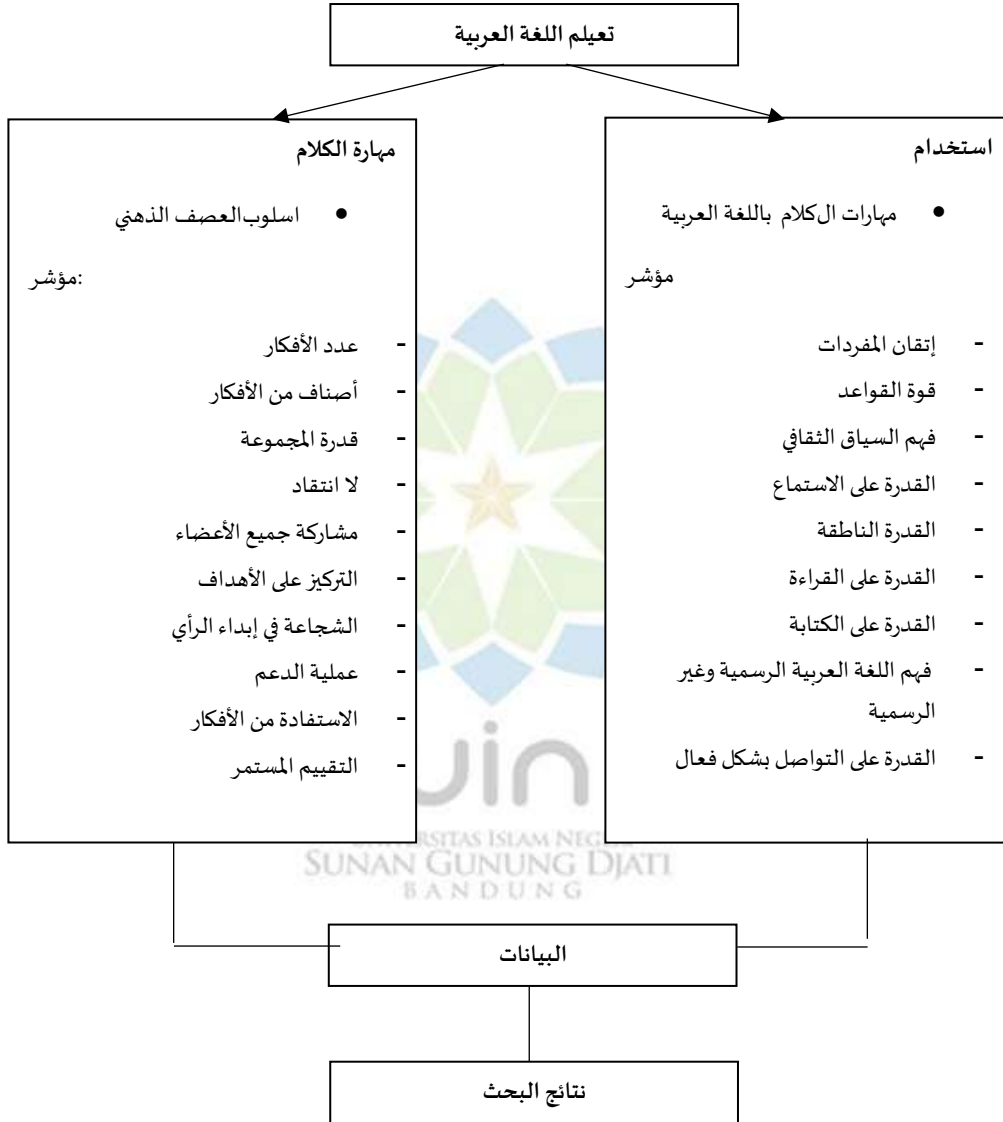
تعليم اللغة العربية

استخدام

• مهارات الكلام باللغة العربية

مؤشر

- إتقان المفردات
- قوة القواعد
- فهم السياق الثقافي
- القدرة على الاستماع
- القدرة الناطقة
- القدرة على القراءة
- القدرة على الكتابة
- فهم اللغة العربية الرسمية وغير الرسمية
- القدرة على التواصل بشكل فعال

مهارة الكلام

• اسلوب العصف الذهني

:مؤشر

- عدد الأفكار
- أصناف من الأفكار
- قدرة المجموعة
- لا انتقاد
- مشاركة جميع الأعضاء
- التركيز على الأهداف
- الشجاعة في إبداء الرأي
- عملية الدعم
- الاستفادة من الأفكار
- التقييم المستمر

UNIVERSITAS ISLAM NEGERI
SUNAN GUNUNG DJATI
BANDUNG

البيانات

نتائج البحث